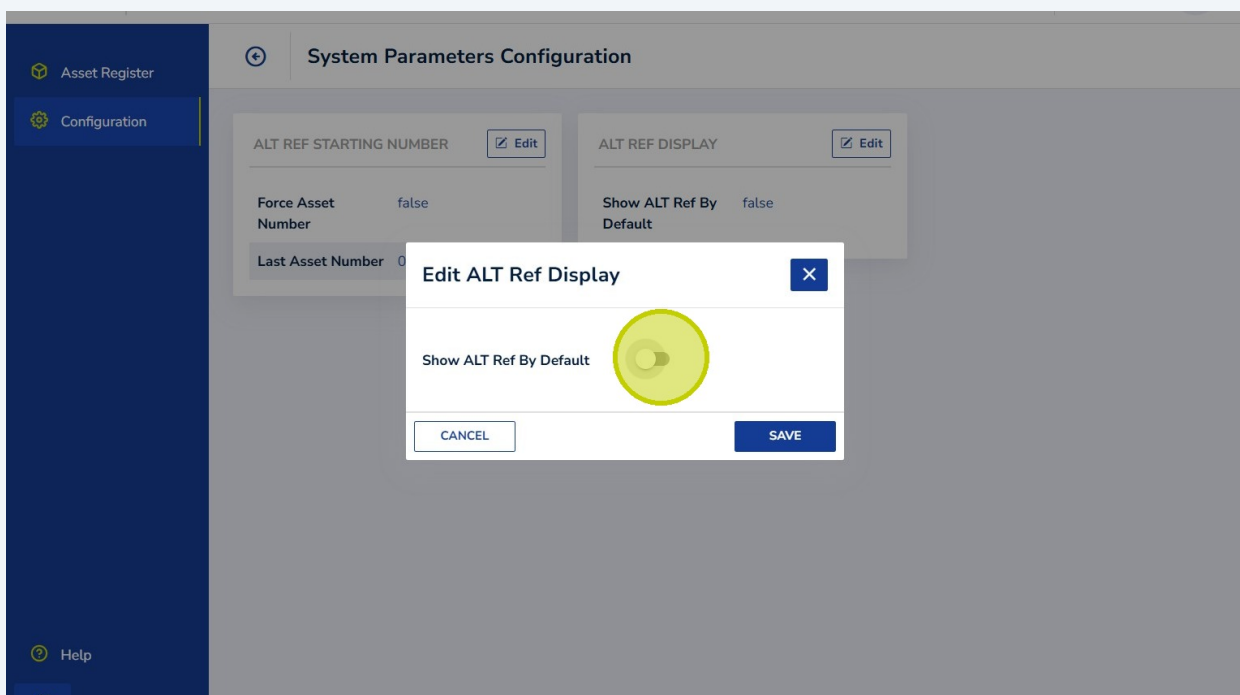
Asset Register
Configuration

System Parameters Configuration

ALT REF STARTING NUMBER
Edit
Force Asset Number false
Last Asset Number 0

ALT REF DISPLAY
Edit
Show ALT Ref By Default false

Edit ALT Ref Display
×
Show ALT Ref By Default
CANCEL
SAVE

Help